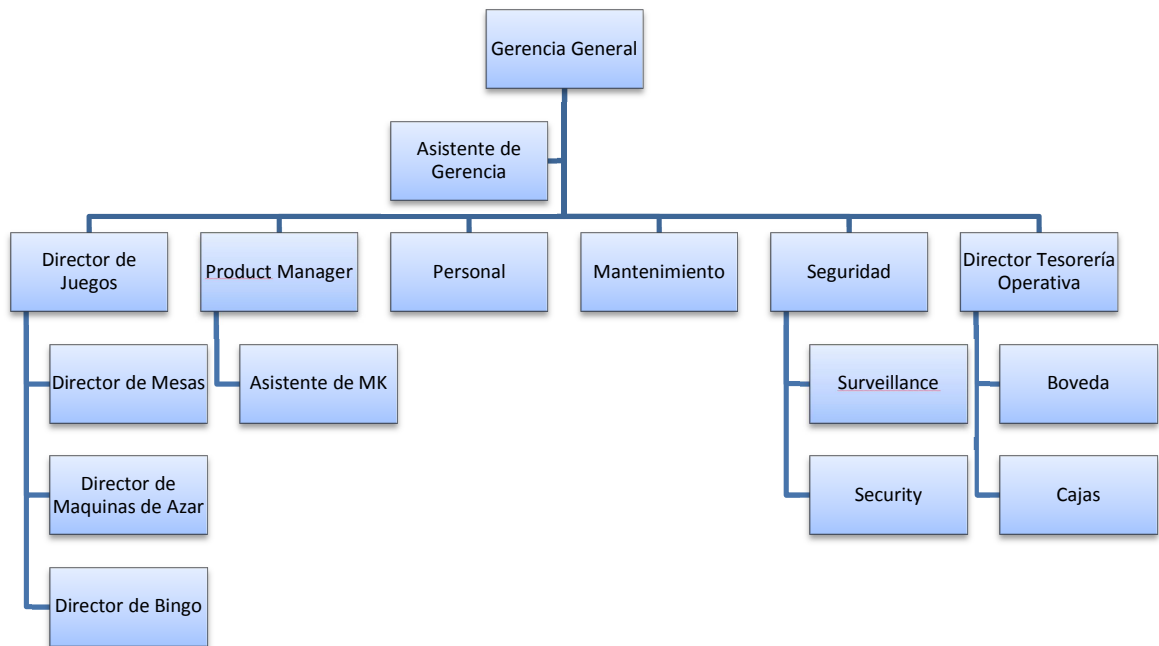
Gerencia General

Asistente de Gerencia

Director de Juegos

Product Manager

Personal

Mantenimiento

Seguridad

Director Tesorería Operativa

Director de Mesas

Asistente de MK

Surveillance

Boveda

Director de Maquinas de Azar

Security

Cajas

Director de Bingo